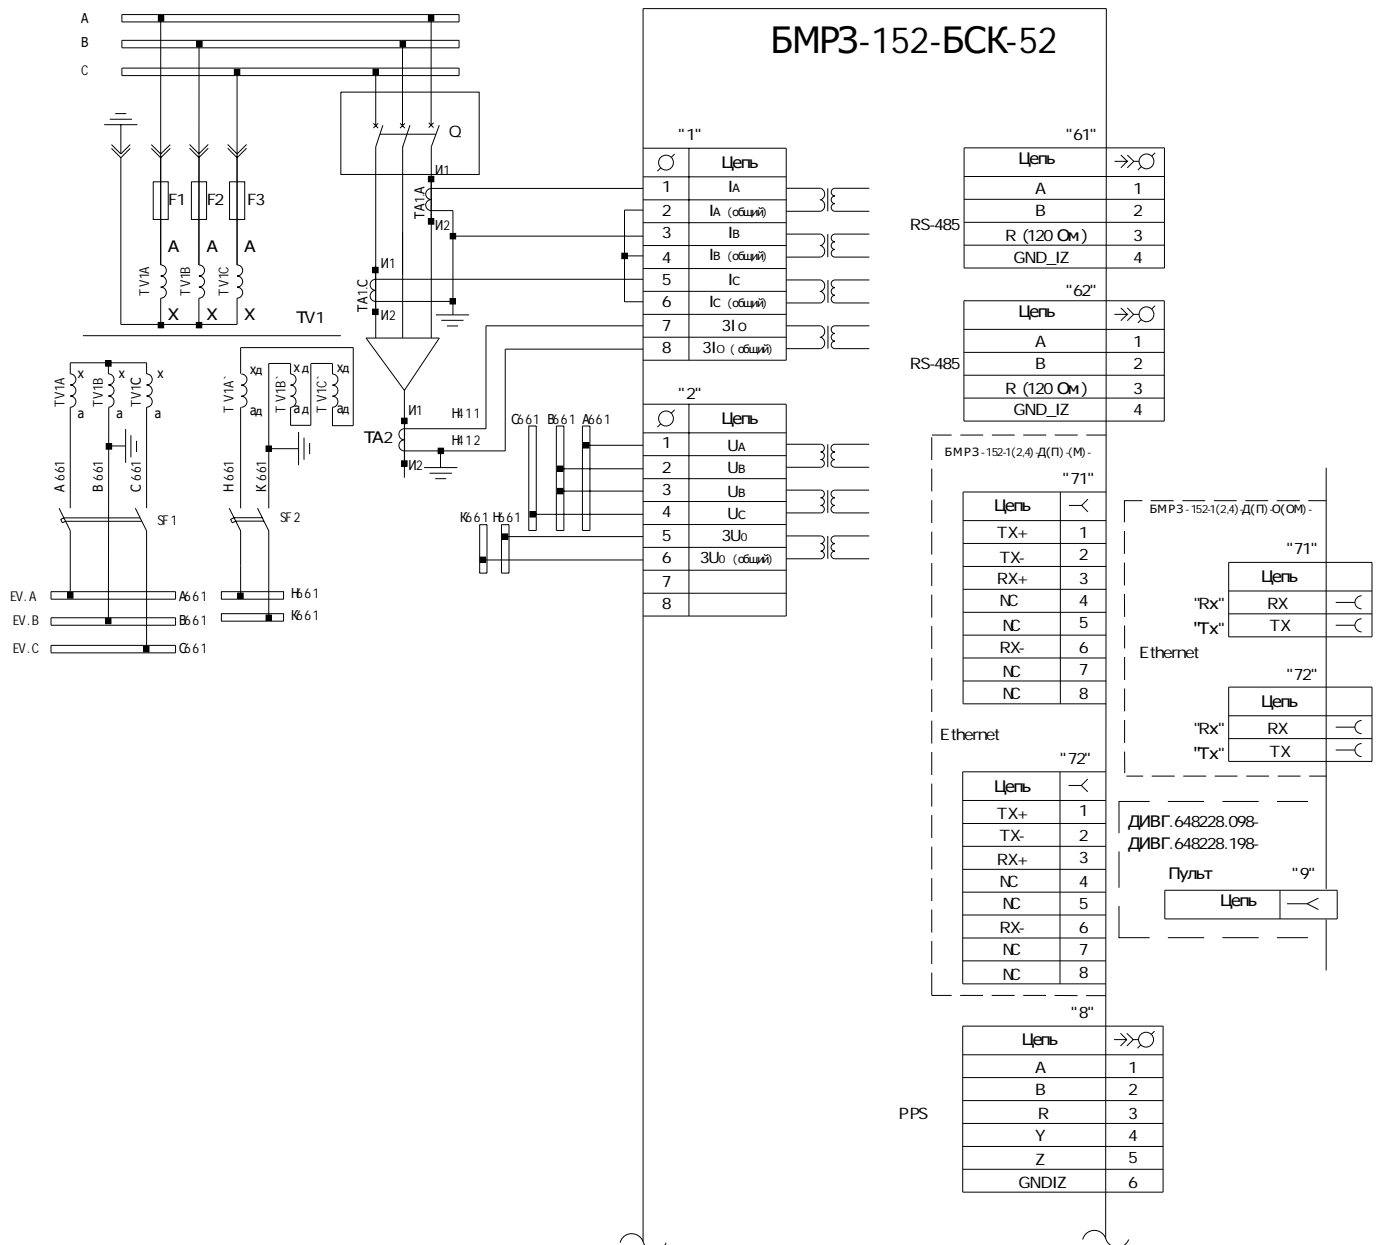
A
B
C

БМРЗ-152-БСК-52

Q
F1 F2 F3
A A A
TV1A TV1B TV1C
X X X
TV1
И1
TA1A
И2
И1
TA1C
И2

"1"

| | Цепь |
|---|---|
| 1 | $I_A$ |
| 2 | $I_A$ (общий) |
| 3 | $I_B$ |
| 4 | $I_B$ (общий) |
| 5 | $I_C$ |
| 6 | $I_C$ (общий) |
| 7 | $3I_0$ |
| 8 | $3I_0$ (общий) |

"61"

| Цепь | |
|---|---|
| A | 1 |
| B | 2 |
| R (120 Ом) | 3 |
| GND_IZ | 4 |

RS-485

"62"

| Цепь | |
|---|---|
| A | 1 |
| B | 2 |
| R (120 Ом) | 3 |
| GND_IZ | 4 |

RS-485

x x x
TV1A TV1B TV1C
a a a
хд хд хд
TV1A` TV1B` TV1C`
ад ад ад
A661 B661 C661
H661 K661
SF1 SF2
EV.A A661
EV.B B661
EV.C C661
H661
K661

И1 H411
TA2
H412
И2

C661 B661 A661
K661 H661

"2"

| | Цепь |
|---|---|
| 1 | $U_A$ |
| 2 | $U_B$ |
| 3 | $U_B$ |
| 4 | $U_C$ |
| 5 | $3U_0$ |
| 6 | $3U_0$ (общий) |
| 7 | |
| 8 | |

БМРЗ-152-1(2,4)-Д(П)-(М)-

"71"

| Цепь | |
|---|---|
| TX+ | 1 |
| TX- | 2 |
| RX+ | 3 |
| NC | 4 |
| NC | 5 |
| RX- | 6 |
| NC | 7 |
| NC | 8 |

Ethernet

"72"

| Цепь | |
|---|---|
| TX+ | 1 |
| TX- | 2 |
| RX+ | 3 |
| NC | 4 |
| NC | 5 |
| RX- | 6 |
| NC | 7 |
| NC | 8 |

БМРЗ-152-1(2,4)-Д(П)-О(ОМ)-

"71"

| | Цепь |
|---|---|
| "Rx" | RX |
| "Tx" | TX |

Ethernet

"72"

| | Цепь |
|---|---|
| "Rx" | RX |
| "Tx" | TX |

ДИВГ.648228.098-
ДИВГ.648228.198-
Пульт "9"
Цепь

"8"

| Цепь | |
|---|---|
| A | 1 |
| B | 2 |
| R | 3 |
| Y | 4 |
| Z | 5 |
| GNDIZ | 6 |

PPS